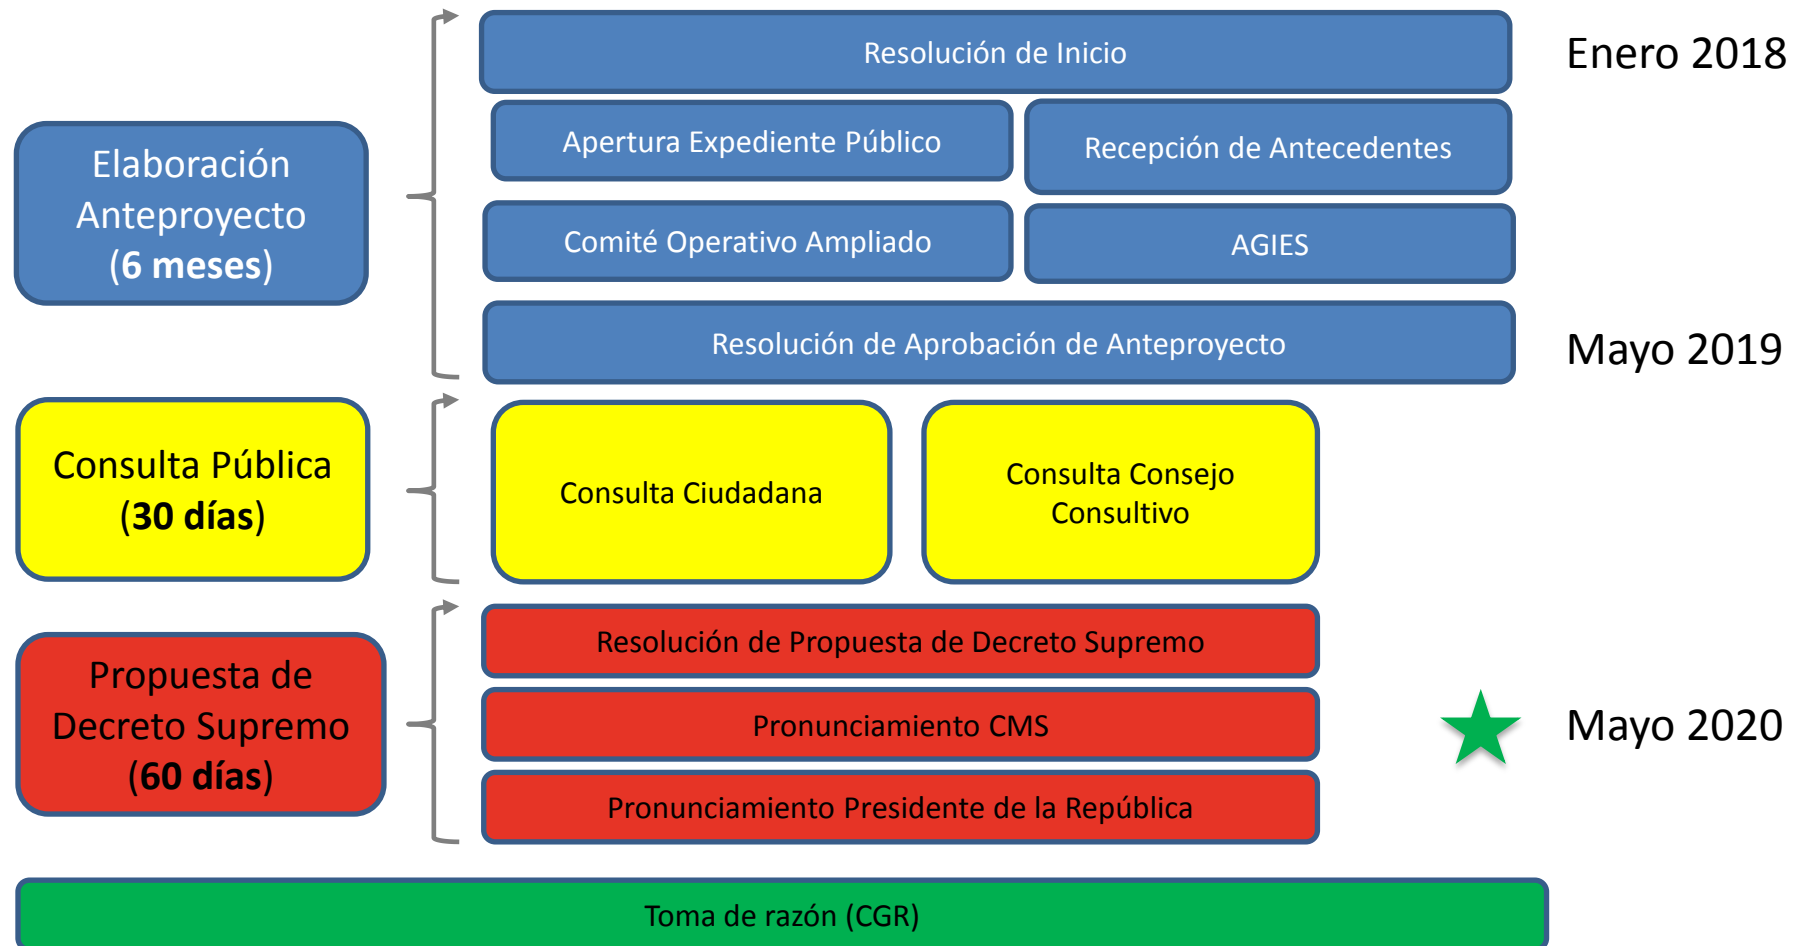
Elaboración Anteproyecto (6 meses)

Resolución de Inicio

Enero 2018

Apertura Expediente Público

Recepción de Antecedentes

Comité Operativo Ampliado

AGIES

Resolución de Aprobación de Anteproyecto

Mayo 2019

Consulta Pública (30 días)

Consulta Ciudadana

Consulta Consejo Consultivo

Propuesta de Decreto Supremo (60 días)

Resolución de Propuesta de Decreto Supremo

Pronunciamiento CMS

Mayo 2020

Pronunciamiento Presidente de la República

Toma de razón (CGR)